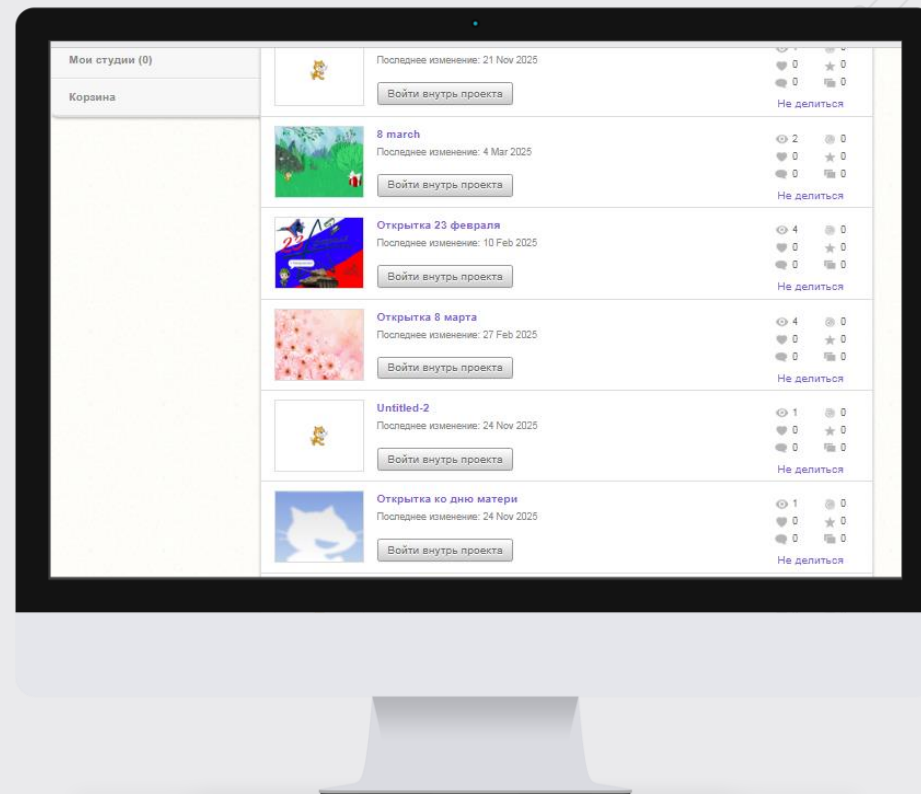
Мои студии (0)

Корзина

Последнее изменение: 21 Nov 2025

Войти внутрь проекта

0 0
0 0

Не делиться

8 march

Последнее изменение: 4 Mar 2025

Войти внутрь проекта

2 0
0 0
0 0

Не делиться

Открытка 23 февраля

Последнее изменение: 10 Feb 2025

Войти внутрь проекта

4 0
0 0
0 0

Не делиться

Открытка 8 марта

Последнее изменение: 27 Feb 2025

Войти внутрь проекта

4 0
0 0
0 0

Не делиться

Untitled-2

Последнее изменение: 24 Nov 2025

Войти внутрь проекта

1 0
0 0
0 0

Не делиться

Открытка ко дню матери

Последнее изменение: 24 Nov 2025

Войти внутрь проекта

1 0
0 0
0 0

Не делиться